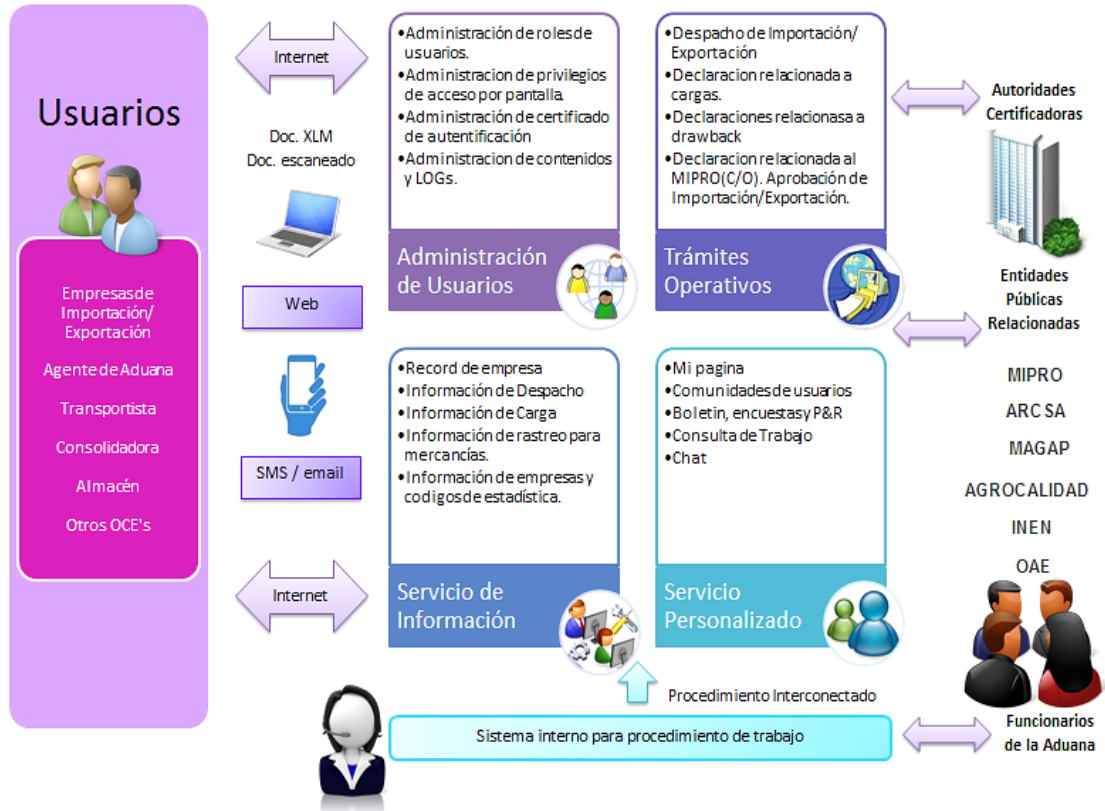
Usuarios

Empresas de Importación/ Exportación

Agente de Aduana

Transportista

Consolidadora

Almacén

Otros OCE's

Internet

Doc. XLM
Doc. escaneado

Web

SMS / email

Internet

•Administración de roles de usuarios.
•Administracion de privilegios de acceso por pantalla.
•Administración de certificado de autentificación
•Administracion de contenidos y LOGs.

Administración de Usuarios

•Despacho de Importación/ Exportación
•Declaracion relacionada a cargas.
•Declaraciones relacionasa a drawback
•Declaracion relacionada al MIPRO(C/O). Aprobación de Importación/Exportación.

Trámites Operativos

•Record de empresa
•Información de Despacho
•Información de Carga
•Información de rastreo para mercancías.
•Información de empresas y codigos de estadística.

Servicio de Información

•Mi pagina
•Comunidades de usuarios
•Boletin, encuestas y P&R
•Consulta de Trabajo
•Chat

Servicio Personalizado

Procedimiento Interconectado

Sistema interno para procedimiento de trabajo

Autoridades Certificadoras

Entidades Públicas Relacionadas

MIPRO

ARC SA

MAGAP

AGROCALIDAD

INEN

OAE

Funcionarios de la Aduana